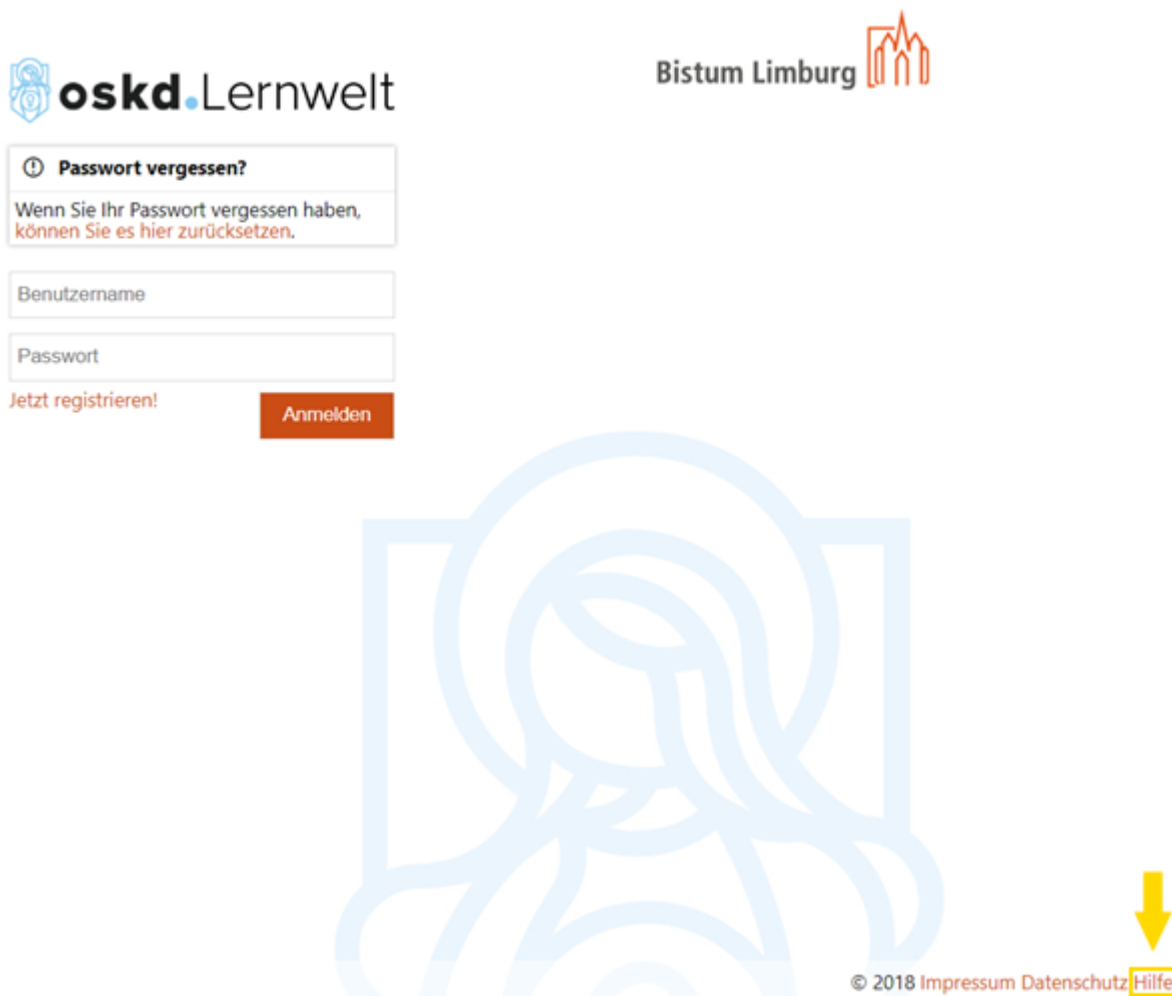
oskd.Lernwelt

Bistum Limburg

Passwort vergessen?

Wenn Sie Ihr Passwort vergessen haben, können Sie es hier zurücksetzen.

Benutzername

Passwort

Jetzt registrieren!

Anmelden

© 2018 Impressum Datenschutz Hilfe